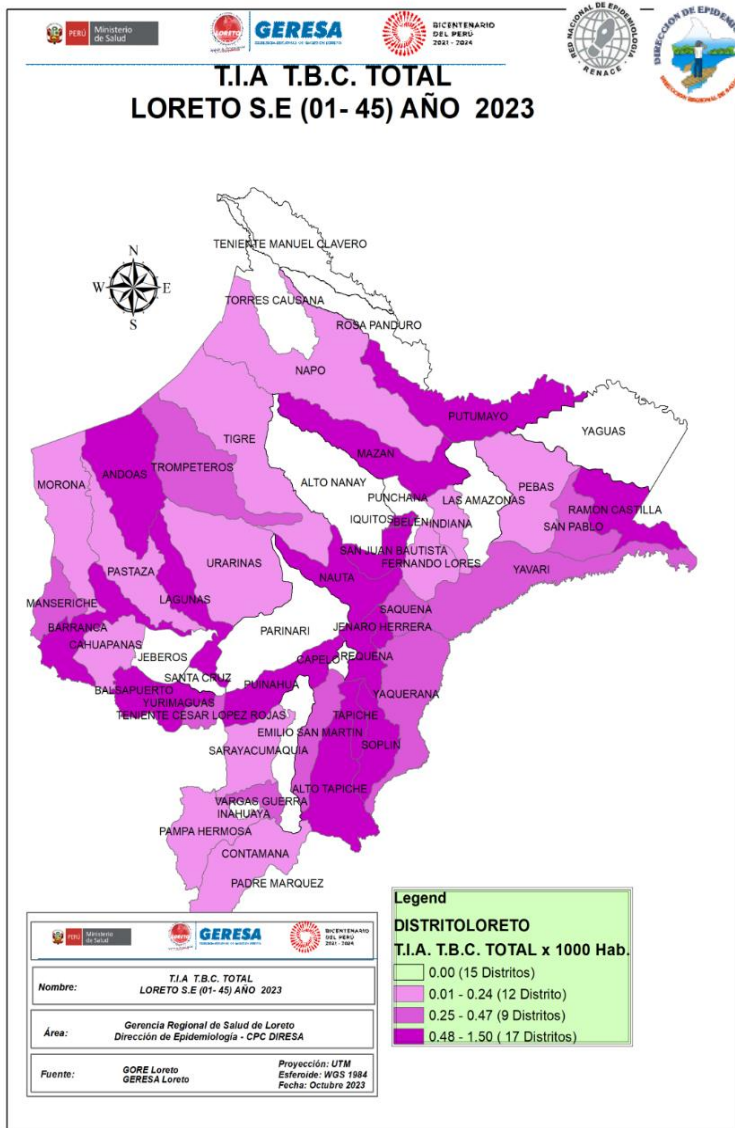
PERÚ Ministerio de Salud
GERESA
BICENTENARIO DEL PERÚ 2021 - 2024
RED NACIONAL DE EPIDEMIOLOGÍA RENACE
DIRECCIÓN DE EPIDEM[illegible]

T.I.A T.B.C. TOTAL
LORETO S.E (01- 45) AÑO 2023

N
W E
S

TENIENTE MANUEL CLAVERO
TORRES CAUSANA
ROSA PANDURO
NAPO
PUTUMAYO
YAGUAS
TIGRE
MAZAN
TROMPETEROS
ANDOAS
ALTO NANAY
PUNCHANA
LAS AMAZONAS
PEBAS
MORONA
IQUITOS
BELEN
INDIANA
RAMON CASTILLA
SAN PABLO
SAN JUAN BAUTISTA
FERNANDO LORES
URARINAS
PASTAZA
YAVARI
NAUTA
SAQUENA
LAGUNAS
MANSERICHE
JENARO HERRERA
PARINARI
BARRANCA
CAHUAPANAS
JEBEROS
CAPELO
REQUENA
SANTA CRUZ
PUINAHUA
YAQUERANA
BALSAPUERTO
YURIMAGUAS
TENIENTE CESAR LOPEZ ROJAS
TAPICHE
EMILIO SAN MARTIN
SOPLIN
SARAYACUMAQUIA
ALTO TAPICHE
VARGAS GUERRA
INAHUAYA
PAMPA HERMOSA
CONTAMANA
PADRE MARQUEZ

Legend
DISTRITOLORETO
T.I.A. T.B.C. TOTAL x 1000 Hab.
0.00 (15 Distritos)
0.01 - 0.24 (12 Distrito)
0.25 - 0.47 (9 Distritos)
0.48 - 1.50 ( 17 Distritos)

PERÚ Ministerio de Salud
GERESA
BICENTENARIO DEL PERÚ 2021 - 2024

| Nombre: | T.I.A T.B.C. TOTAL LORETO S.E (01- 45) AÑO 2023 |
|---|---|
| Área: | Gerencia Regional de Salud de Loreto Dirección de Epidemiología - CPC DIRESA |
| Fuente: | GORE Loreto GERESA Loreto | Proyección: UTM Esferoide: WGS 1984 Fecha: Octubre 2023 |